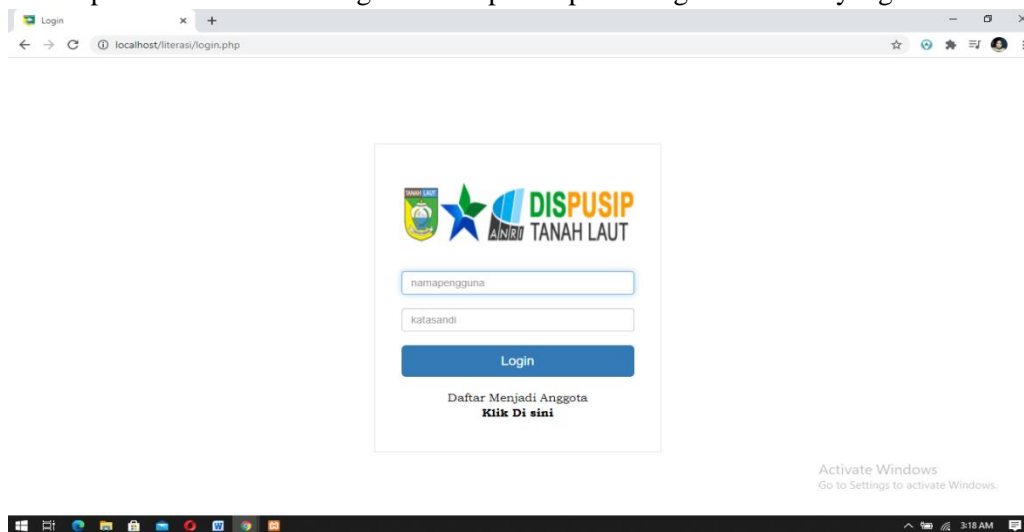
Login

localhost/literasi/login.php

TANAH LAUT

ANRI

DISPUSIP
TANAH LAUT

namapengguna

katasandi

Login

Daftar Menjadi Anggota
Klik Di sini

Activate Windows
Go to Settings to activate Windows.

3:18 AM